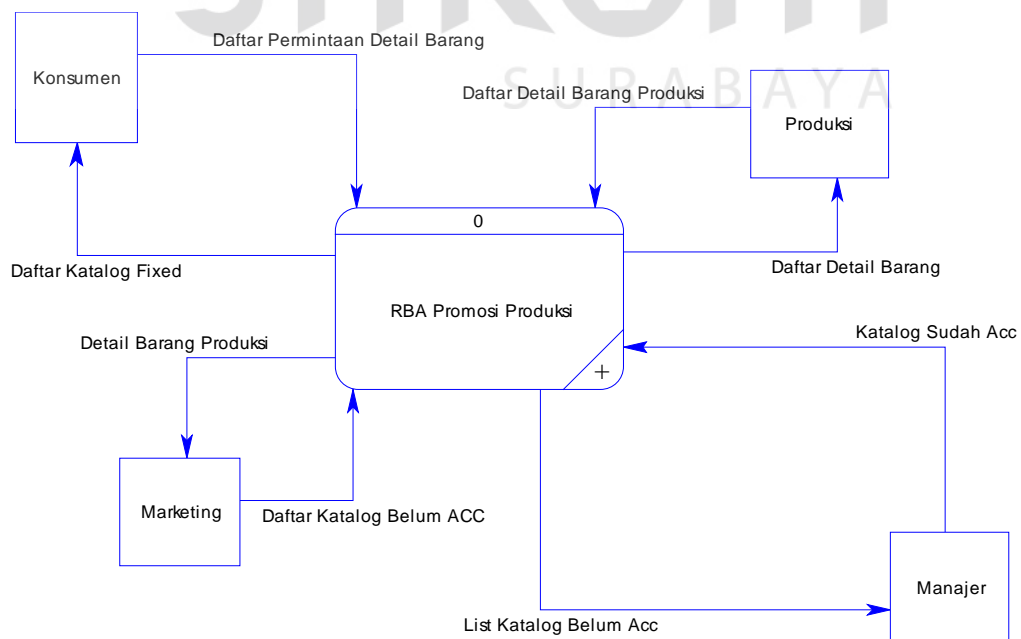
SURABAYA

Konsumen

Daftar Permintaan Detail Barang

Daftar Detail Barang Produksi

Produksi

0

RBA Promosi Produksi

Daftar Katalog Fixed

Daftar Detail Barang

Katalog Sudah Acc

Detail Barang Produksi

Marketing

Daftar Katalog Belum ACC

Manajer

List Katalog Belum Acc